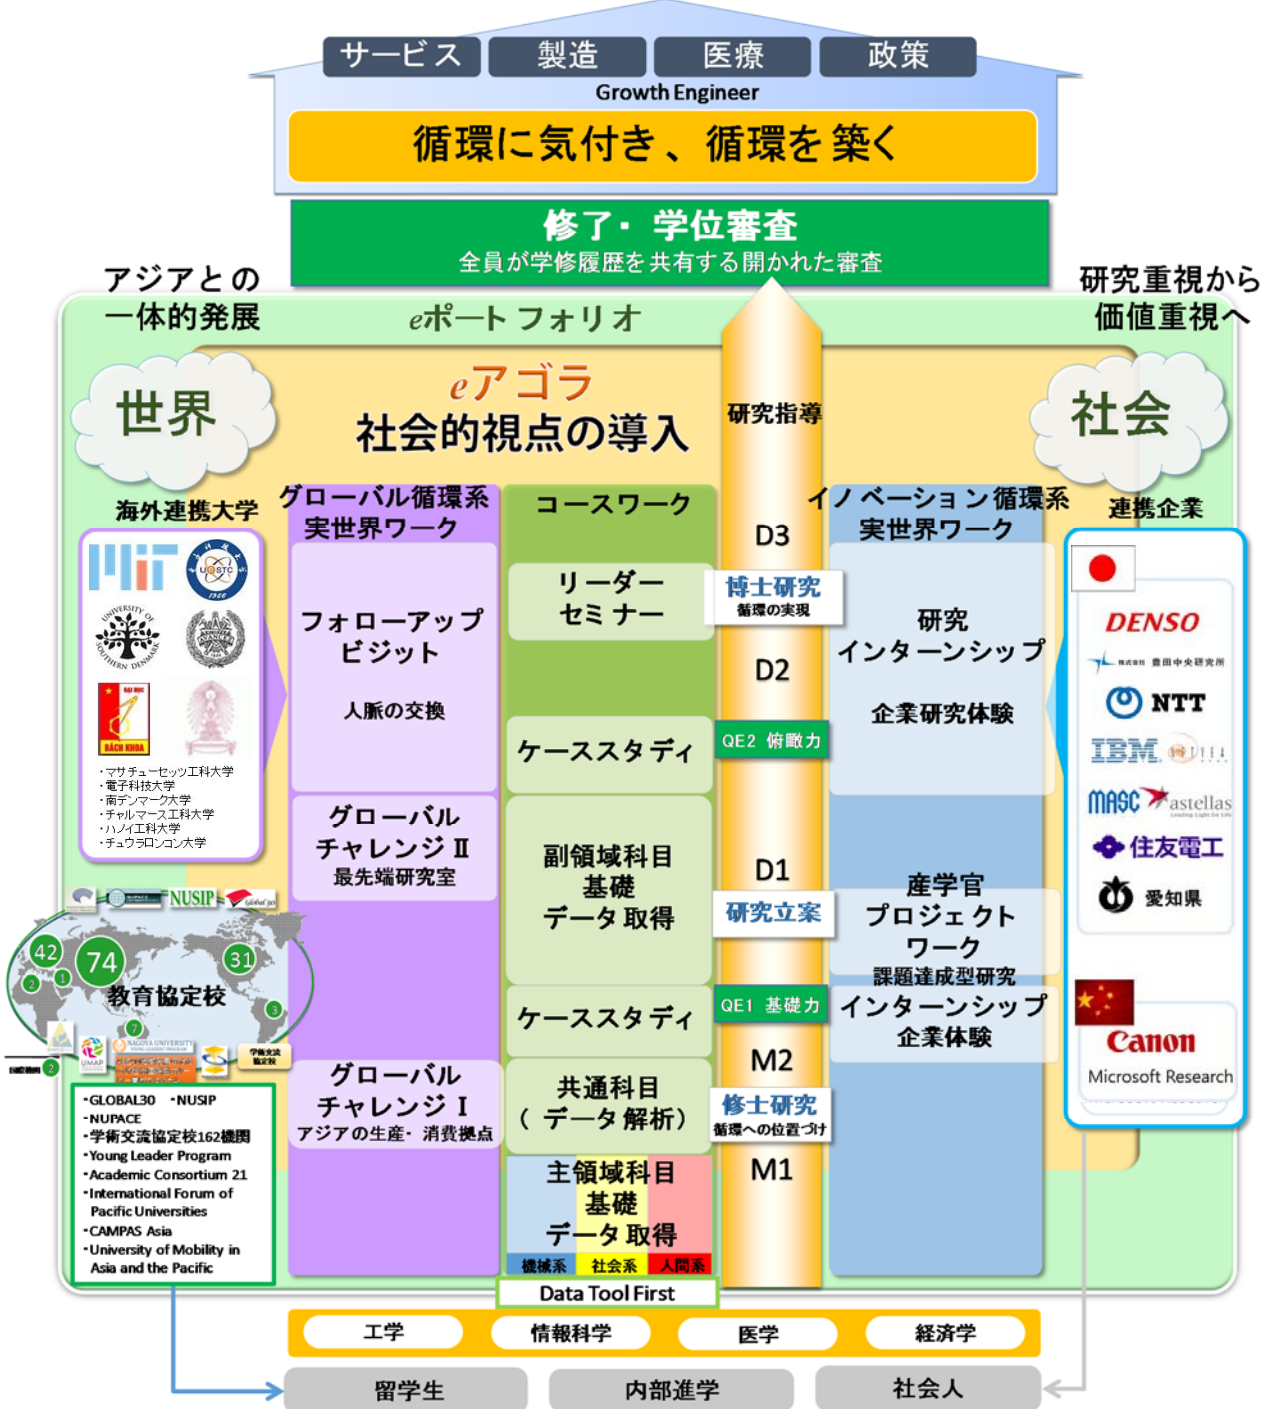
サービス　製造　医療　政策

Growth Engineer

循環に気付き、循環を築く

修了・学位審査
全員が学修履歴を共有する開かれた審査

アジアとの一体的発展

研究重視から価値重視へ

eポートフォリオ

eアゴラ
社会的視点の導入

世界

社会

研究指導

海外連携大学

グローバル循環系実世界ワーク

コースワーク

イノベーション循環系実世界ワーク

連携企業

D3

リーダーセミナー

博士研究
循環の実現

フォローアップビジット

人脈の交換

研究インターンシップ

企業研究体験

D2

ケーススタディ

QE2 俯瞰力

・マサチューセッツ工科大学
・電子科技大学
・南デンマーク大学
・チャルマース工科大学
・ハノイ工科大学
・チュウラロンコン大学

グローバルチャレンジⅡ
最先端研究室

副領域科目
基礎
データ取得

D1

研究立案

産学官プロジェクトワーク
課題達成型研究

NUSIP

42　74　31　1　2　1　3　7　2

教育協定校

ケーススタディ

QE1 基礎力

インターンシップ
企業体験

M2

グローバルチャレンジⅠ
アジアの生産・消費拠点

共通科目
（データ解析）

修士研究
循環への位置づけ

M1

DENSO
豊田中央研究所
NTT
IBM
MASC
astellas
住友電工
愛知県
Canon
Microsoft Research

・GLOBAL30　・NUSIP
・NUPACE
・学術交流協定校162機関
・Young Leader Program
・Academic Consortium 21
・International Forum of Pacific Universities
・CAMPAS Asia
・University of Mobility in Asia and the Pacific

主領域科目
基礎
データ取得

機械系　社会系　人間系

Data Tool First

工学　情報科学　医学　経済学

留学生　内部進学　社会人